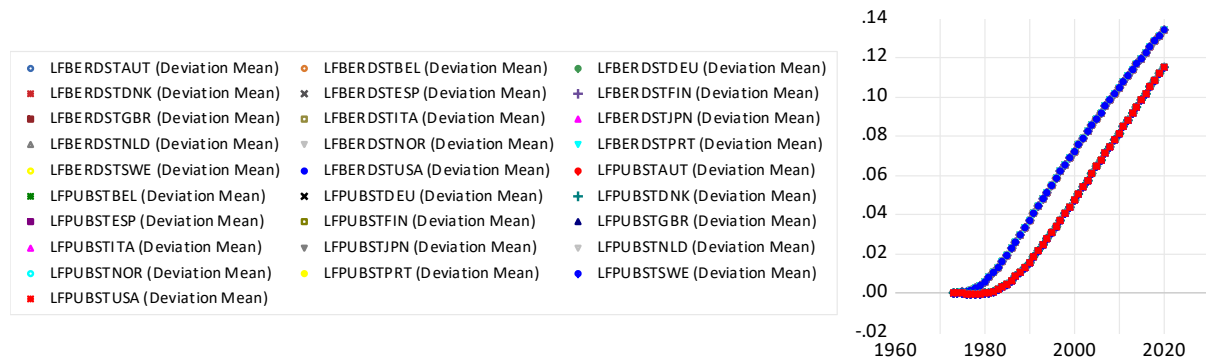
LFBERDSTAUT (Deviation Mean)
LFBERDSTBEL (Deviation Mean)
LFBERDSTDEU (Deviation Mean)
LFBERDSTDNK (Deviation Mean)
LFBERDSTESP (Deviation Mean)
LFBERDSTFIN (Deviation Mean)
LFBERDSTGBR (Deviation Mean)
LFBERDSTITA (Deviation Mean)
LFBERDSTJPN (Deviation Mean)
LFBERDSTNLD (Deviation Mean)
LFBERDSTNOR (Deviation Mean)
LFBERDSTPRT (Deviation Mean)
LFBERDSTSWE (Deviation Mean)
LFBERDSTUSA (Deviation Mean)
LFPUBSTAUT (Deviation Mean)
LFPUBSTBEL (Deviation Mean)
LFPUBSTDEU (Deviation Mean)
LFPUBSTDNK (Deviation Mean)
LFPUBSTESP (Deviation Mean)
LFPUBSTFIN (Deviation Mean)
LFPUBSTGBR (Deviation Mean)
LFPUBSTITA (Deviation Mean)
LFPUBSTJPN (Deviation Mean)
LFPUBSTNLD (Deviation Mean)
LFPUBSTNOR (Deviation Mean)
LFPUBSTPRT (Deviation Mean)
LFPUBSTSWE (Deviation Mean)
LFPUBSTUSA (Deviation Mean)

.14
.12
.10
.08
.06
.04
.02
.00
-.02
1960
1980
2000
2020